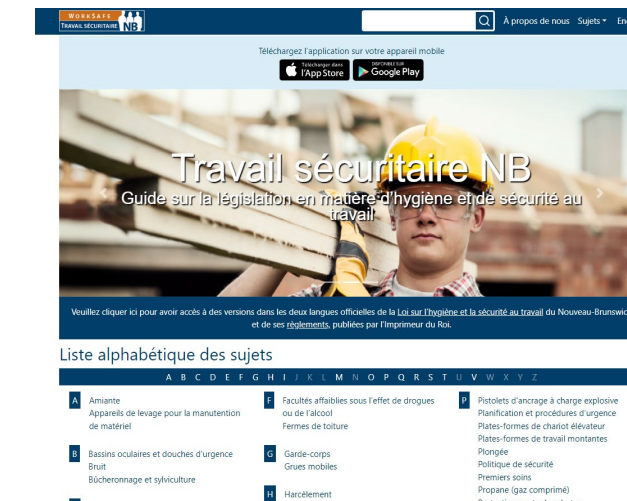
WORKSAFE
TRAVAIL SÉCURITAIRE NB

À propos de nous Sujets En

Téléchargez l'application sur votre appareil mobile

Télécharger dans l'App Store
DISPONIBLE SUR Google Play

Travail sécuritaire NB
Guide sur la législation en matière d'hygiène et de sécurité au travail

Veuillez cliquer ici pour avoir accès à des versions dans les deux langues officielles de la Loi sur l'hygiène et la sécurité au travail du Nouveau-Brunswic et de ses règlements, publiées par l'Imprimeur du Roi.

Liste alphabétique des sujets

A B C D E F G H I J K L M N O P Q R S T U V W X Y Z

A
Amiante
Appareils de levage pour la manutention de matériel

B
Bassins oculaires et douches d'urgence
Bruit
Bûcheronnage et sylviculture

F
Facultés affaiblies sous l'effet de drogues ou de l'alcool
Fermes de toiture

G
Garde-corps
Grues mobiles

H
Harcèlement

P
Pistolets d'ancrage à charge explosive
Planification et procédures d'urgence
Plates-formes de chariot élévateur
Plates-formes de travail montantes
Plongée
Politique de sécurité
Premiers soins
Propane (gaz comprimé)
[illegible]